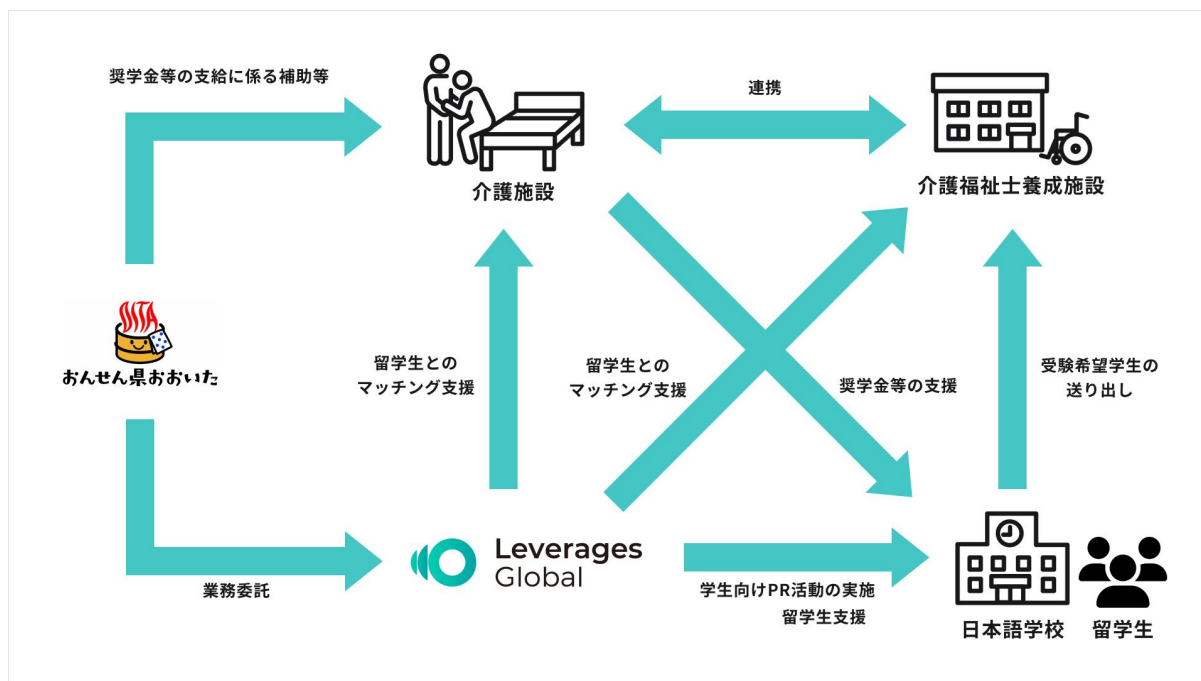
奨学金等の支給に係る補助等

介護施設

連携

介護福祉士養成施設

おんせん県おおいた

留学生との
マッチング支援

留学生との
マッチング支援

奨学金等の支援

受験希望学生の
送り出し

Leverages
Global

業務委託

学生向けPR活動の実施
留学生支援

日本語学校

留学生